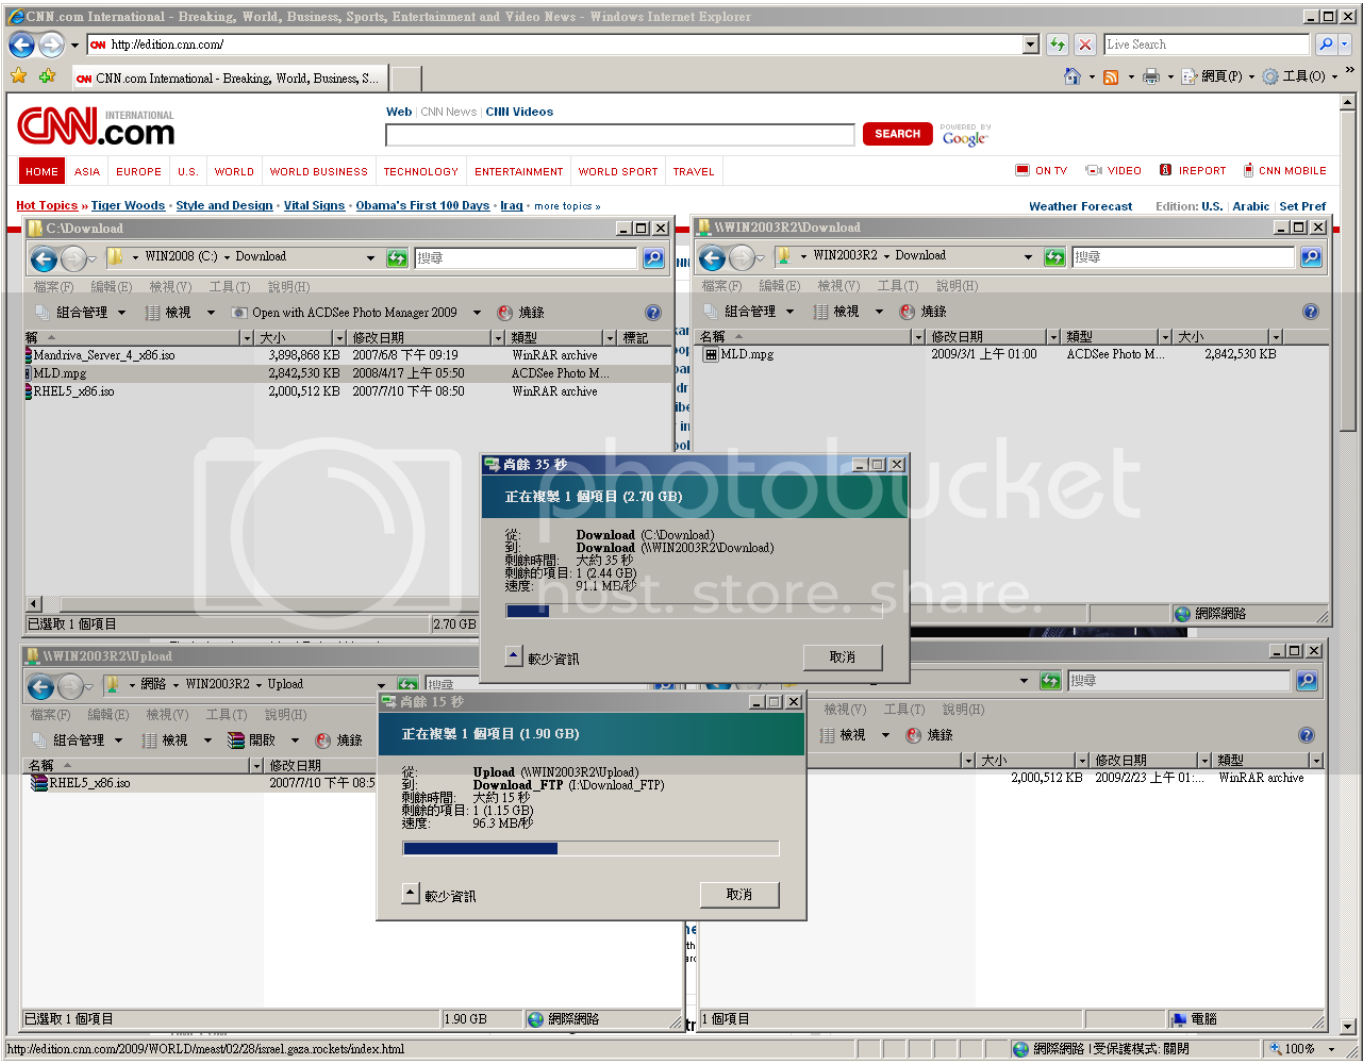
CNN.com International - Breaking, World, Business, Sports, Entertainment and Video News - Windows Internet Explorer

http://edition.cnn.com/

Live Search

CNN.com International - Breaking, World, Business, S...

網頁(P) 工具(O)

CNN.com INTERNATIONAL

Web | CNN News | CNN Videos

SEARCH

POWERED BY Google

HOME ASIA EUROPE U.S. WORLD WORLD BUSINESS TECHNOLOGY ENTERTAINMENT WORLD SPORT TRAVEL

ON TV VIDEO IREPORT CNN MOBILE

Hot Topics » Tiger Woods · Style and Design · Vital Signs · Obama's First 100 Days · Iraq · more topics »

Weather Forecast Edition: U.S. | Arabic | Set Pref

C:\Download

WIN2008 (C:) Download

搜尋

檔案(F) 編輯(E) 檢視(V) 工具(T) 說明(H)

組合管理 檢視 Open with ACDSee Photo Manager 2009 燒錄

| 稱 | 大小 | 修改日期 | 類型 | 標記 |
|---|---|---|---|---|
| Mandriva_Server_4_x86.iso | 3,898,868 KB | 2007/6/8 下午 09:19 | WinRAR archive | |
| MLD.mpg | 2,842,530 KB | 2008/4/17 上午 05:50 | ACDSee Photo M... | |
| RHEL5_x86.iso | 2,000,512 KB | 2007/7/10 下午 08:50 | WinRAR archive | |

已選取 1 個項目 2.70 GB

\\WIN2003R2\Download

WIN2003R2 Download

搜尋

檔案(F) 編輯(E) 檢視(V) 工具(T) 說明(H)

組合管理 檢視 燒錄

| 名稱 | 修改日期 | 類型 | 大小 |
|---|---|---|---|
| MLD.mpg | 2009/3/1 上午 01:00 | ACDSee Photo M... | 2,842,530 KB |

網際網路

剩餘 35 秒

正在複製 1 個項目 (2.70 GB)

從: Download (C:\Download)
到: Download (\\WIN2003R2\Download)
剩餘時間: 大約 35 秒
剩餘的項目: 1 (2.44 GB)
速度: 91.1 MB/秒

較少資訊 取消

\\WIN2003R2\Upload

網路 WIN2003R2 Upload

搜尋

檔案(F) 編輯(E) 檢視(V) 工具(T) 說明(H)

組合管理 檢視 開啟 燒錄

| 名稱 | 修改日期 |
|---|---|
| RHEL5_x86.iso | 2007/7/10 下午 08:5 |

已選取 1 個項目 1.90 GB 網際網路

剩餘 15 秒

正在複製 1 個項目 (1.90 GB)

從: Upload (\\WIN2003R2\Upload)
到: Download_FTP (I:\Download_FTP)
剩餘時間: 大約 15 秒
剩餘的項目: 1 (1.15 GB)
速度: 96.3 MB/秒

較少資訊 取消

搜尋

檢視(V) 工具(T) 說明(H)

檢視 燒錄

| 大小 | 修改日期 | 類型 |
|---|---|---|
| 2,000,512 KB | 2009/2/23 上午 01:... | WinRAR archive |

1 個項目 電腦

http://edition.cnn.com/2009/WORLD/meast/02/28/israel.gaza.rockets/index.html

網際網路 | 受保護模式: 關閉 100%

photobucket host. store. share.